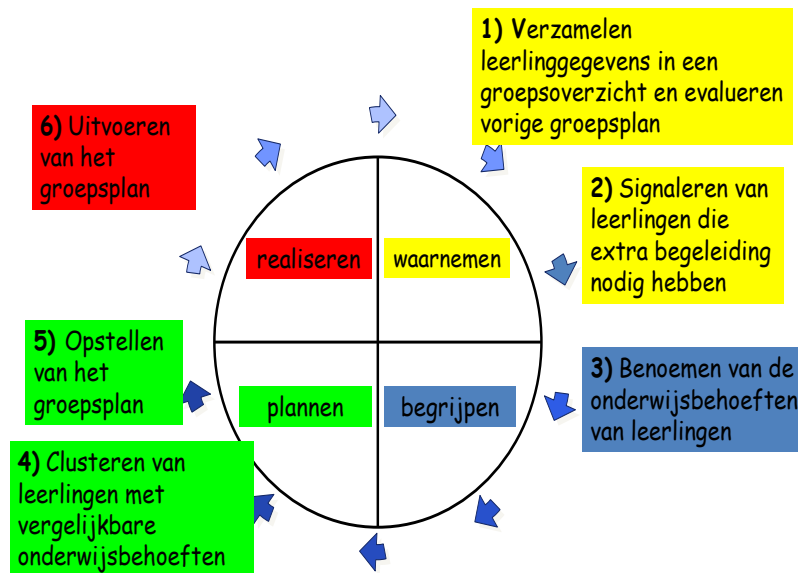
1) Verzamelen leerlinggegevens in een groepsoverzicht en evalueren vorige groepsplan

2) Signaleren van leerlingen die extra begeleiding nodig hebben

3) Benoemen van de onderwijsbehoeften van leerlingen

4) Clusteren van leerlingen met vergelijkbare onderwijsbehoeften

5) Opstellen van het groepsplan

6) Uitvoeren van het groepsplan

realiseren

waarnemen

plannen

begrijpen